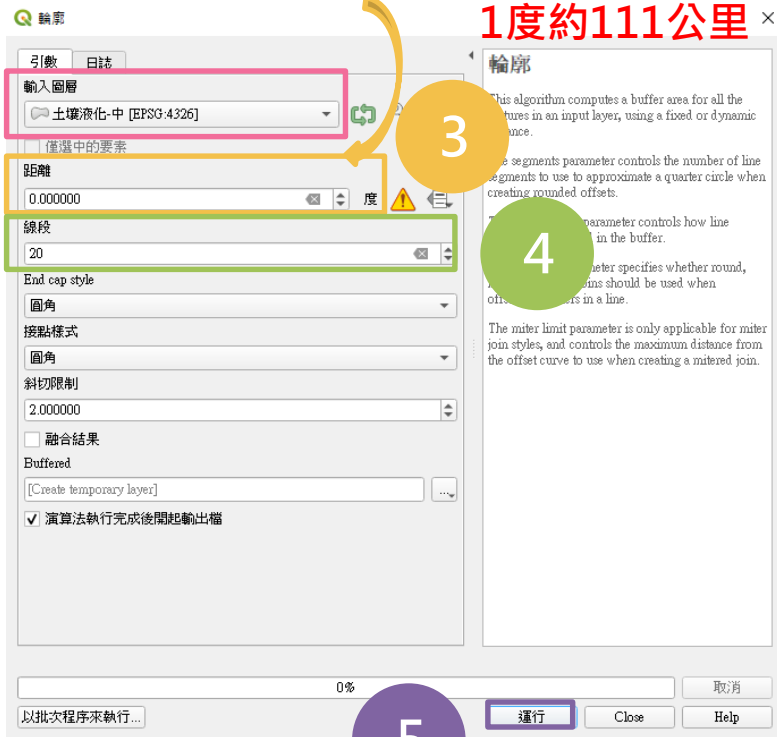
輪廓

1度約111公里

引數 日誌

輸入圖層

土壤液化-中 [EPSG:4326]

僅選中的要素

距離

0.000000

度

線段

20

End cap style

圓角

接點樣式

圓角

斜切限制

2.000000

融合結果

Buffered

[Create temporary layer]

演算法執行完成後開起輸出檔

3

4

輪廓

This algorithm computes a buffer area for all the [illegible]tures in an input layer, using a fixed or dynamic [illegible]ance.

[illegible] segments parameter controls the number of line segments to use to approximate a quarter circle when creating rounded offsets.

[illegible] parameter controls how line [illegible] in the buffer.

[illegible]eter specifies whether round, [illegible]ins should be used when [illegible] in a line.

The miter limit parameter is only applicable for miter join styles, and controls the maximum distance from the offset curve to use when creating a mitered join.

0%

取消

以批次程序來執行...

5

運行

Close

Help